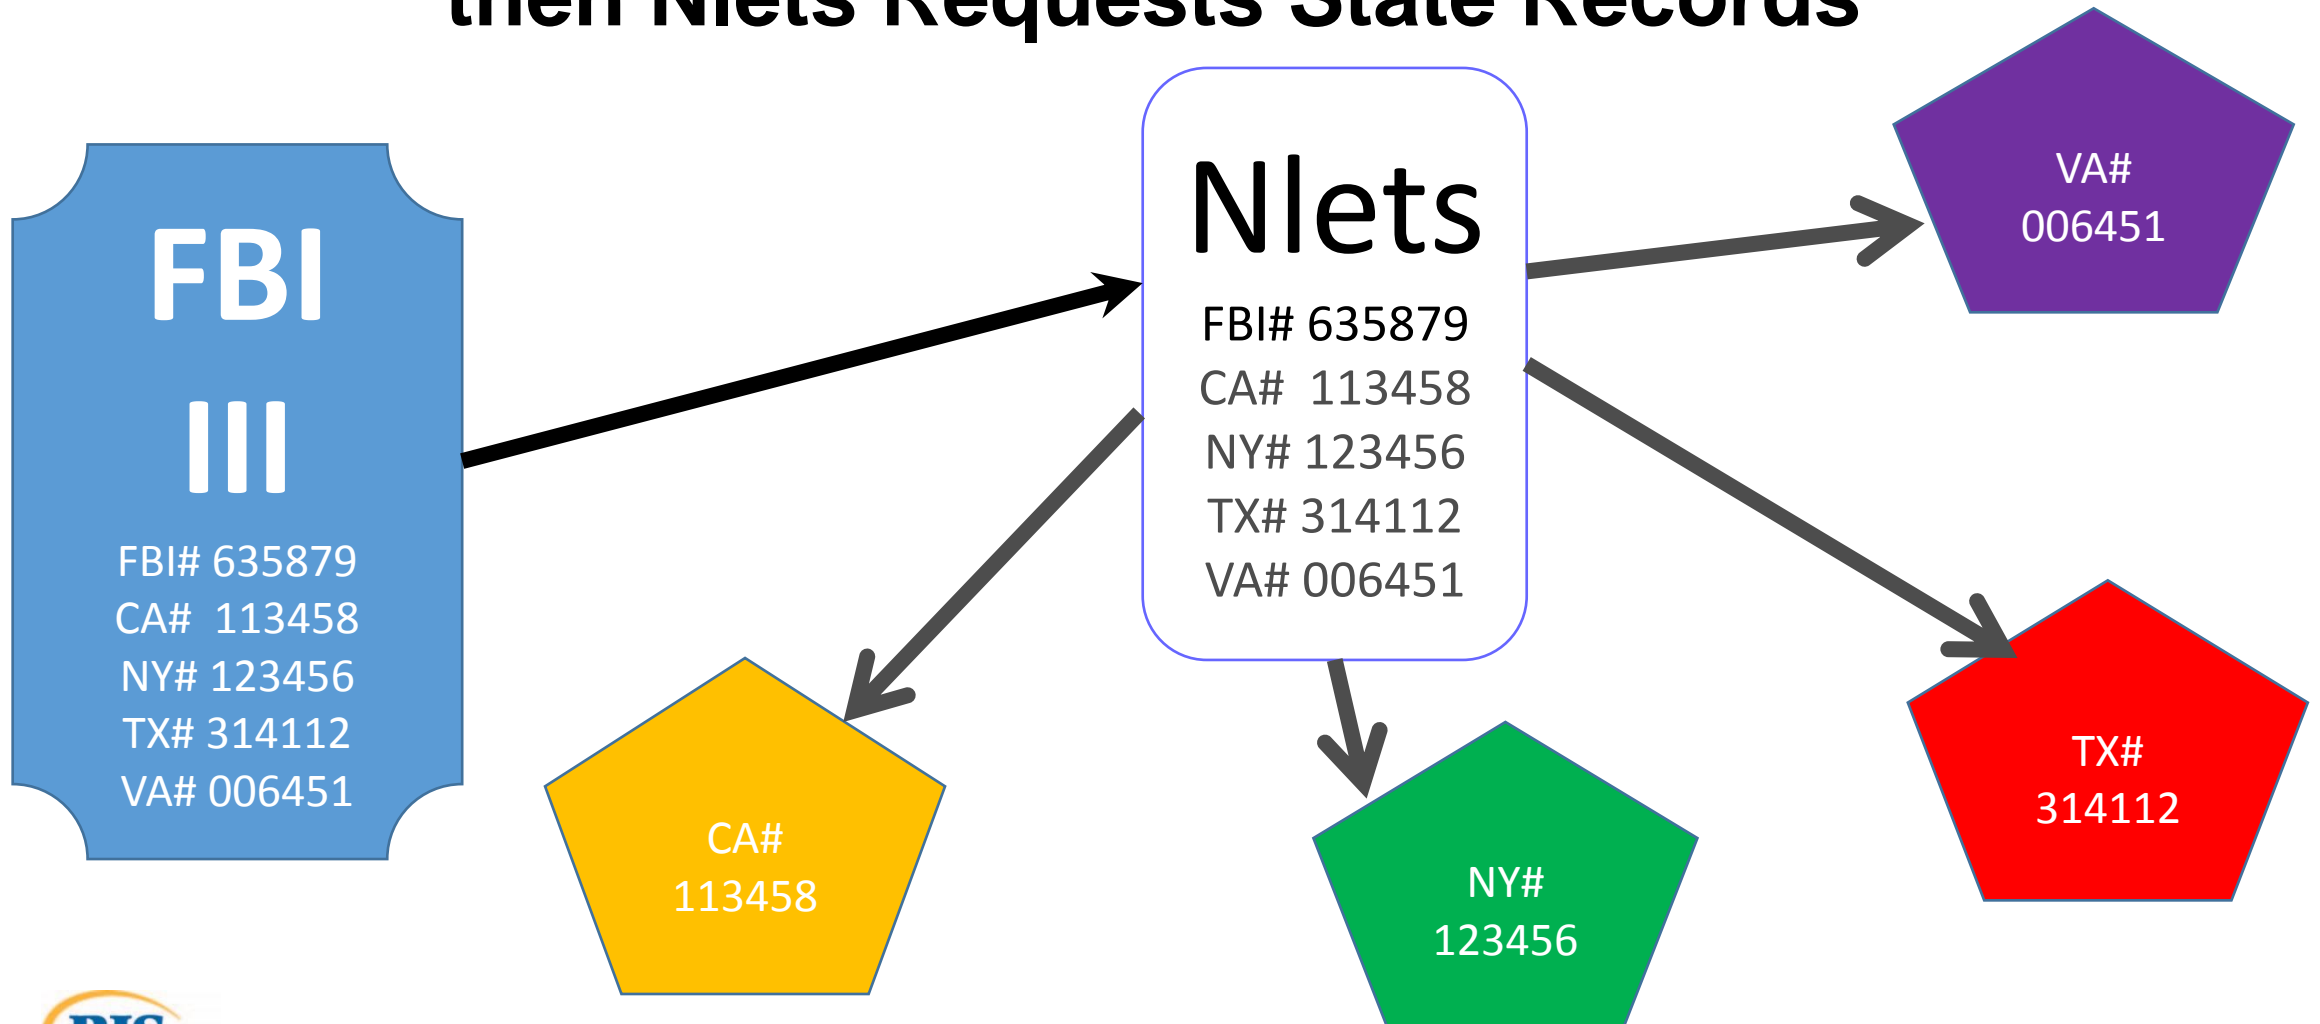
then Nlets Requests State Records

FBI
III
FBI# 635879
CA# 113458
NY# 123456
TX# 314112
VA# 006451

Nlets
FBI# 635879
CA# 113458
NY# 123456
TX# 314112
VA# 006451

VA#
006451

CA#
113458

NY#
123456

TX#
314112

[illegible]